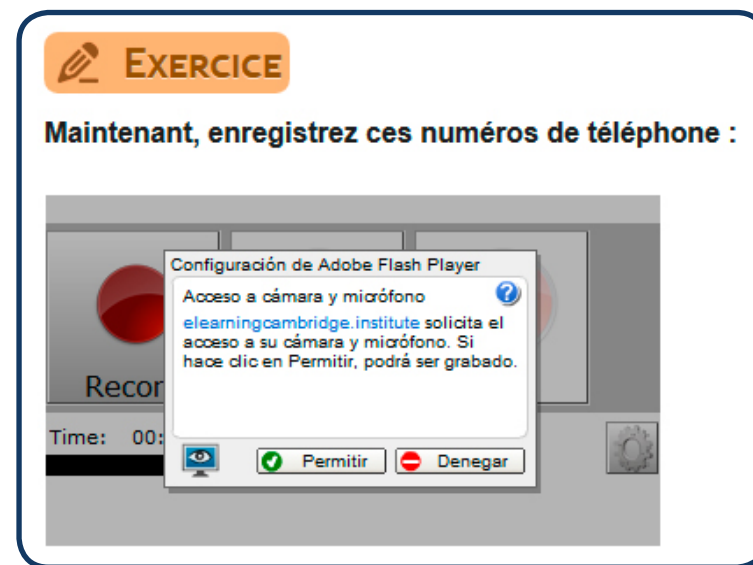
EXERCICE

Maintenant, enregistrez ces numéros de téléphone :

Recor

Time: 00:

Configuración de Adobe Flash Player

Acceso a cámara y micrófono

elearningcambridge.institute solicita el acceso a su cámara y micrófono. Si hace clic en Permitir, podrá ser grabado.

Permitir

Denegar